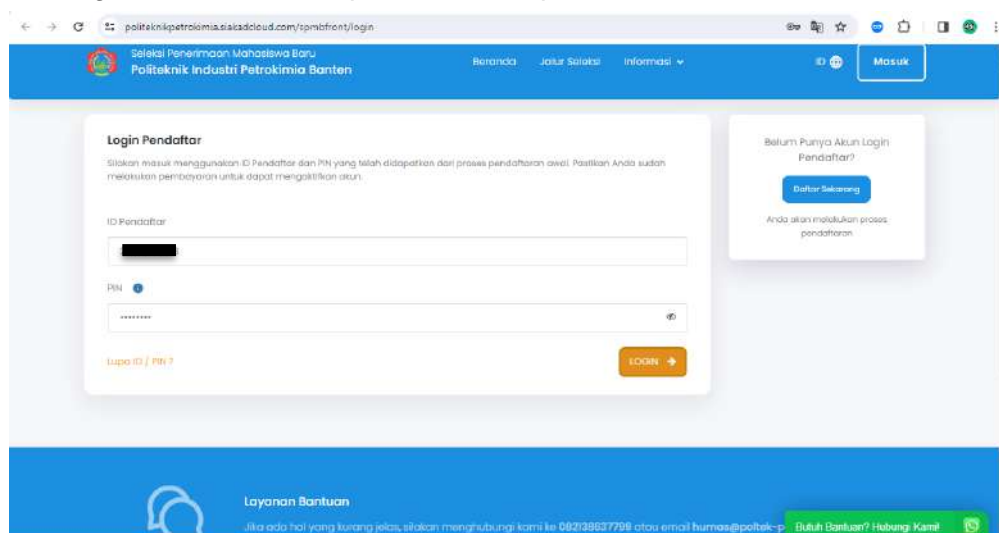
politeknikpetrokimia.siakadcloud.com/spmbfront/login

Seleksi Penerimaan Mahasiswa Baru
Politeknik Industri Petrokimia Banten

Beranda Jalur Seleksi Informasi

ID Masuk

Login Pendaftar

Silakan masuk menggunakan ID Pendaftar dan PIN yang telah didapatkan dari proses pendaftaran awal. Pastikan Anda sudah melakukan pembayaran untuk dapat mengaktifkan akun.

ID Pendaftar

PIN

Lupa ID / PIN ?

LOGIN

Belum Punya Akun Login Pendaftar?

Daftar Sekarang

Anda akan melakukan proses pendaftaran

Layanan Bantuan

Jika ada hal yang kurang jelas, silakan menghubungi kami ke 082138637799 atau email humas@poltek-p

Butuh Bantuan? Hubungi Kami!